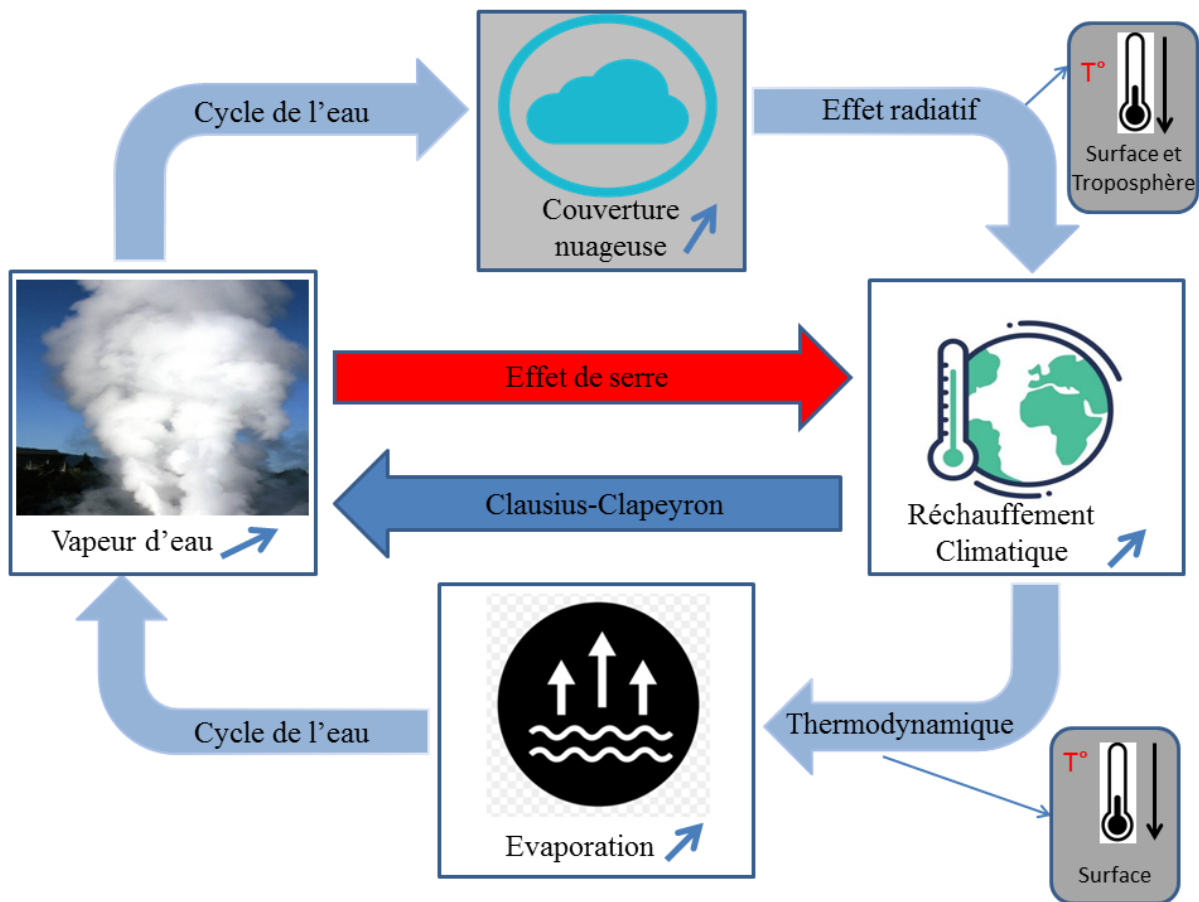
Cycle de l’eau

Couverture nuageuse

Effet radiatif

T°

Surface et Troposphère

Vapeur d’eau

Effet de serre

Clausius-Clapeyron

Réchauffement Climatique

Cycle de l’eau

Evaporation

Thermodynamique

T°

Surface